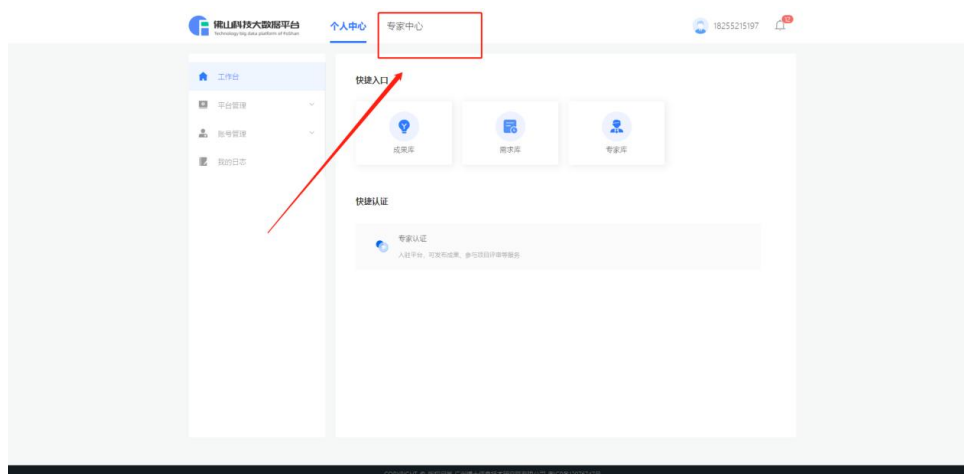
佛山科技大数据平台
Technology big data platform of FoShan

个人中心 专家中心

18255215197

工作台
平台管理
账号管理
我的日志

快捷入口

成果库
需求库
专家库

快捷认证

专家认证
入驻平台，可发布成果、参与项目评审等服务

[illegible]